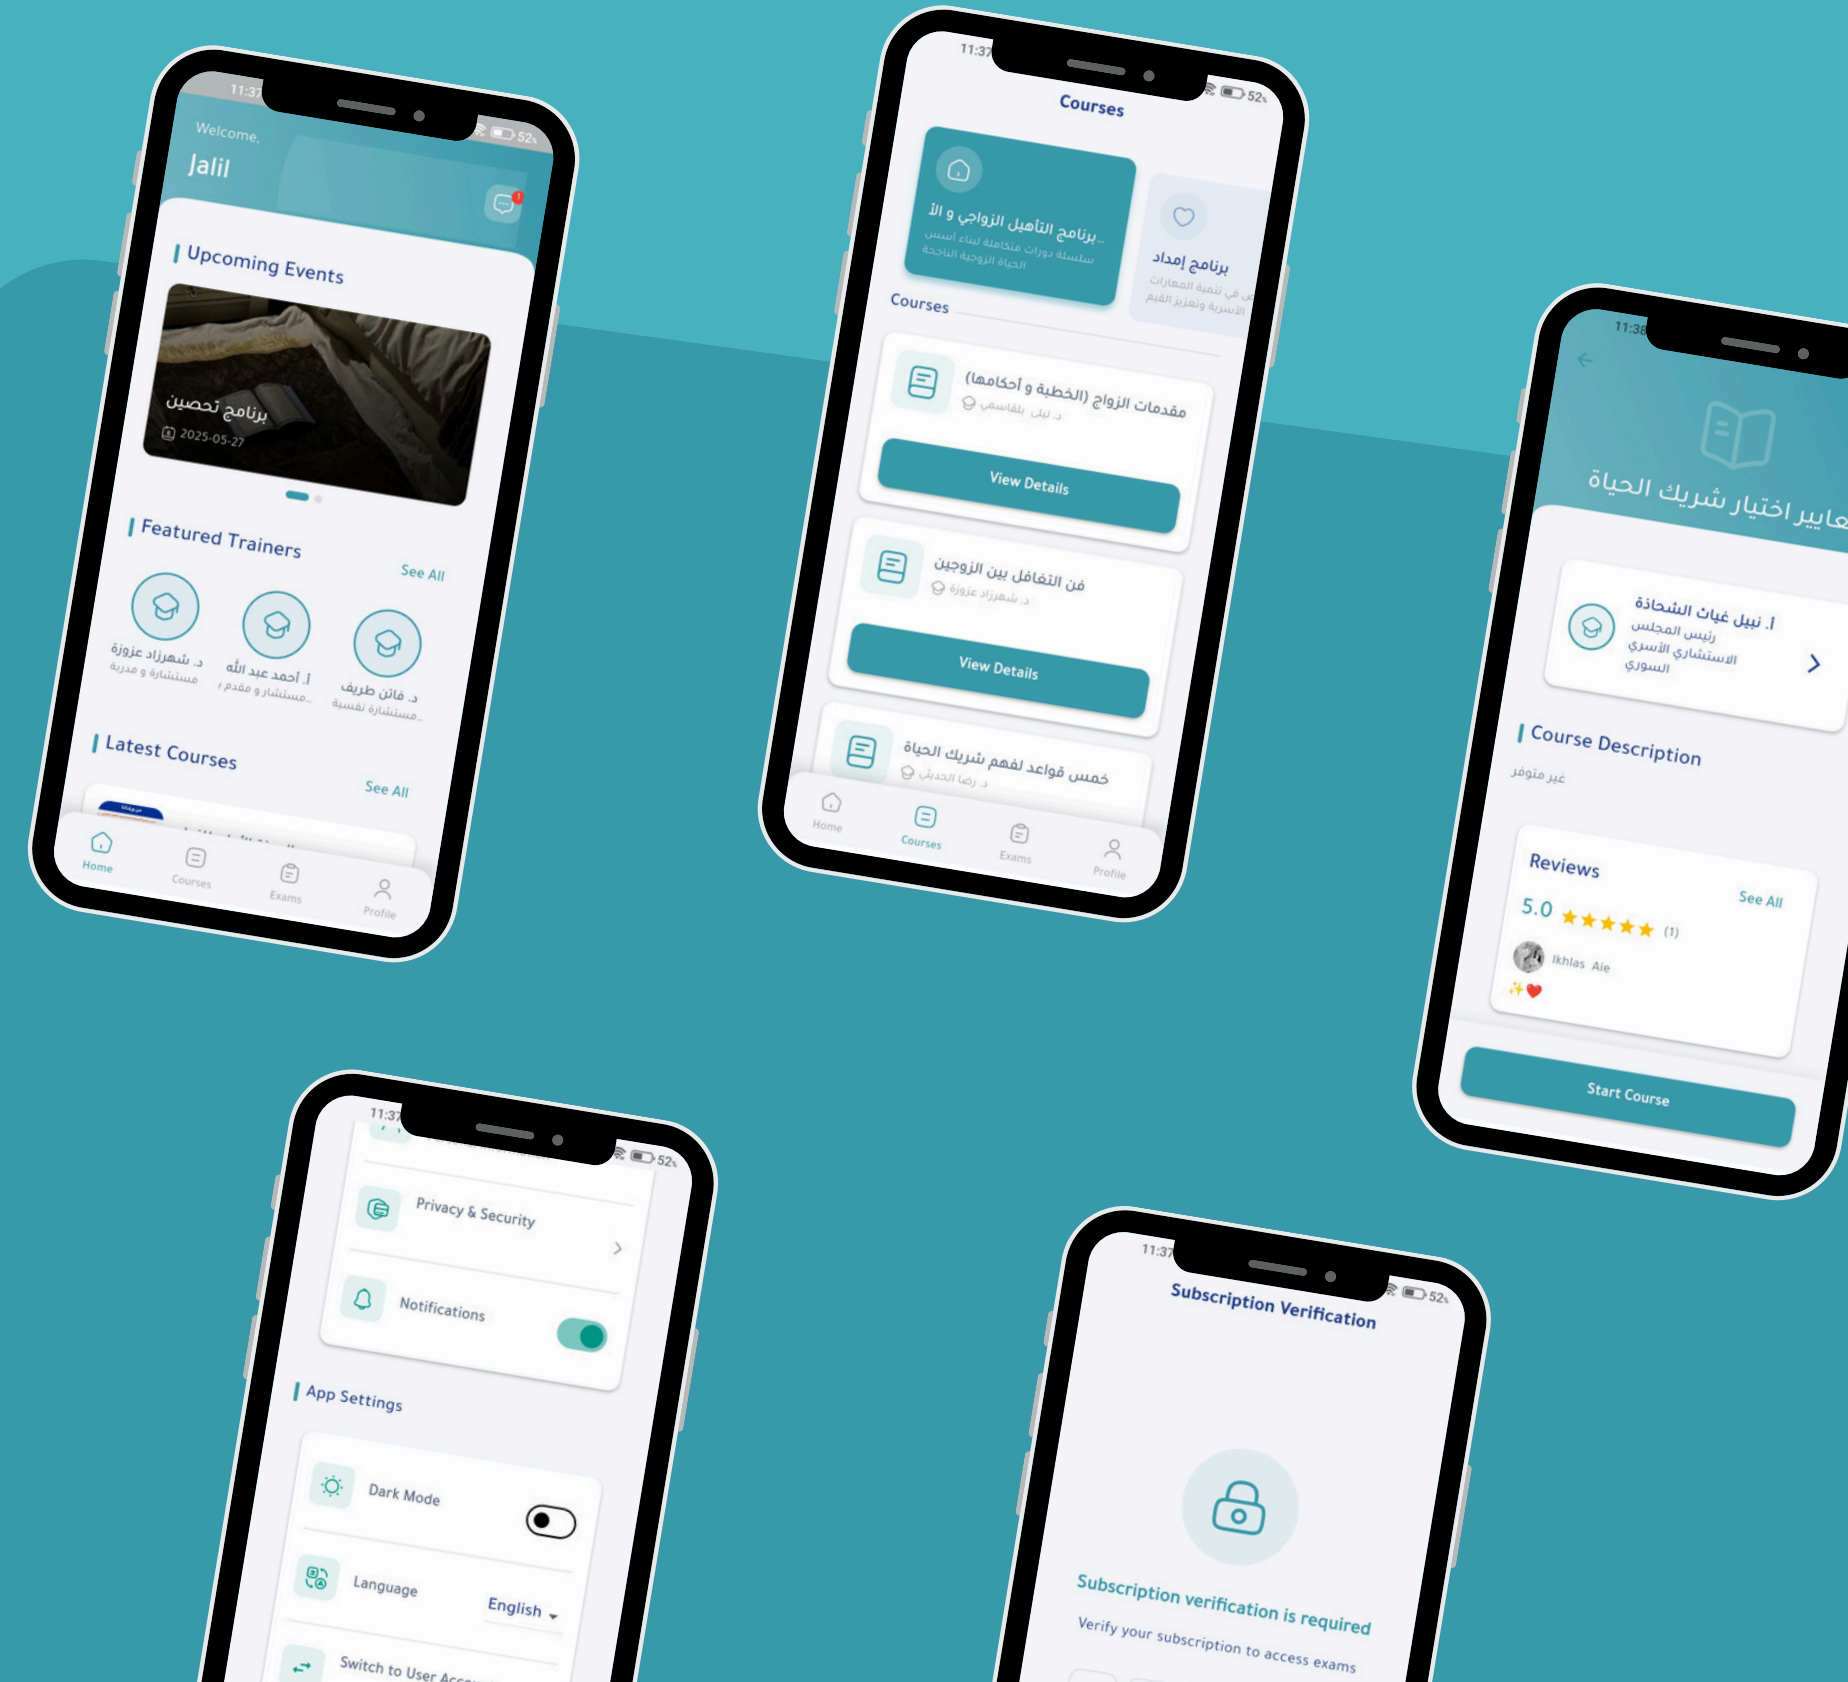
11:37

52%

Welcome,

Jalil

Upcoming Events

برنامج تحصين

2025-05-27

Featured Trainers

See All

د. شهرزاد عزوزة
مستشارة و مدربة

أ. احمد عبد الله
مستشار و مدرب

د. فاتن طريف
مستشارة نفسية

Latest Courses

See All

Home

Courses

Exams

Profile

11:37

52%

Courses

برنامج التأهيل الزواجي و الأ...
سلسلة دورات متكاملة لبناء أسس الحياة الزوجية الناجحة

برنامج إمداد
في تنمية المهارات الأسرية وتعزيز القيم

Courses

مقدمات الزواج (الخطبة و أحكامها)
د. ليلى بلقاسي

View Details

فن التغافل بين الزوجين
د. شهرزاد عزوزة

View Details

خمس قواعد لفهم شريك الحياة
د. رضا الحدبل

Home

Courses

Exams

Profile

11:38

معايير اختيار شريك الحياة

أ. نبيل غياث الشحاذة
رئيس المجلس الاستشاري الأسري السوري

Course Description

غير متوفر

Reviews

See All

5.0 ★★★★★ (1)

Ikhlas Aie

✨❤️

Start Course

11:37

52%

Privacy & Security

Notifications

App Settings

Dark Mode

Language

English

Switch to User Acc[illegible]

11:37

52%

Subscription Verification

Subscription verification is required

Verify your subscription to access exams